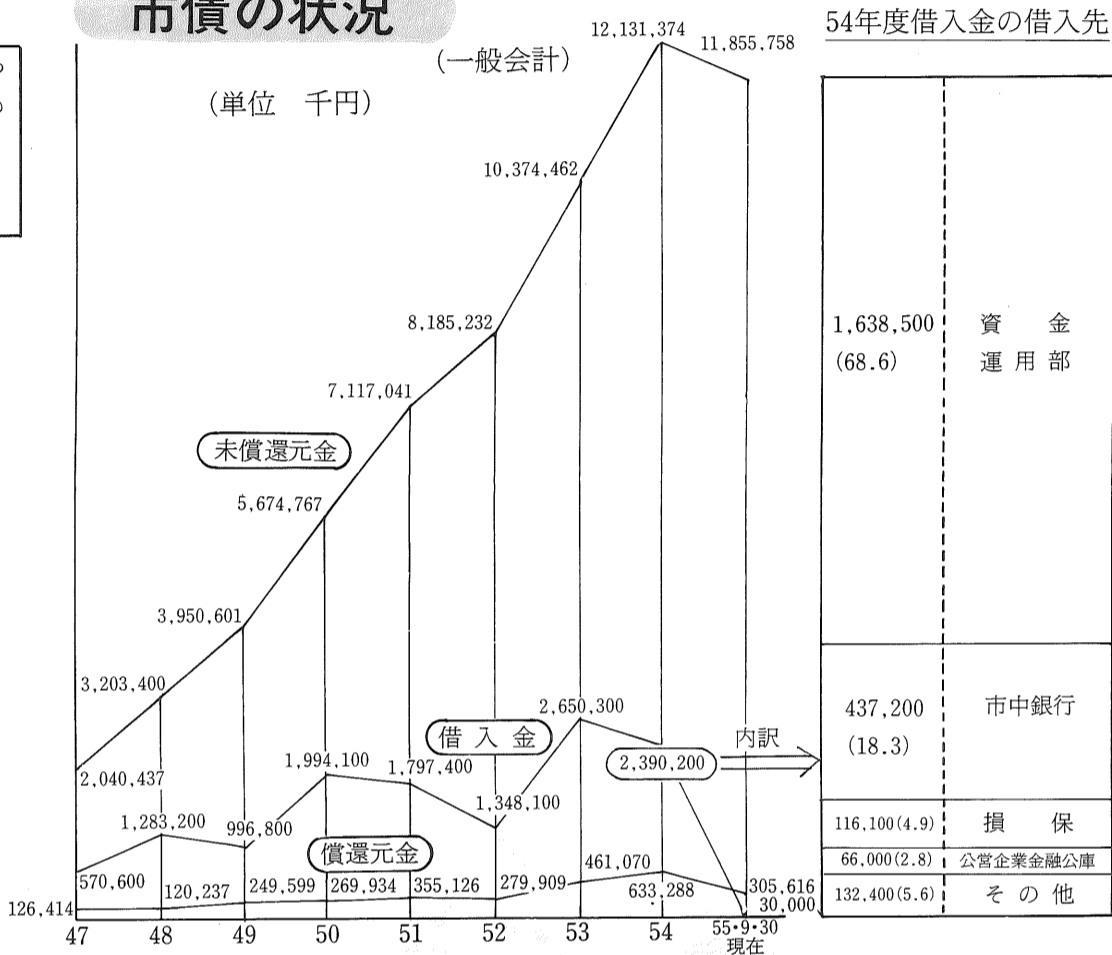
市債の状況

(一般会計)

(単位 千円)

12,131,374
11,855,758
10,374,462
8,185,232
7,117,041
未償還元金
5,674,767
3,950,601
3,203,400
2,040,437
2,650,300
借入金
1,994,100
1,797,400
1,348,100
2,390,200
内訳
1,283,200
996,800
償還元金
570,600
120,237
249,599
269,934
355,126
279,909
461,070
633,288
305,616
30,000
126,414

47 48 49 50 51 52 53 54 55・9・30 現在

54年度借入金の借入先

| | |
|---|---|
| 1,638,500 (68.6) | 資金運用部 |
| 437,200 (18.3) | 市中銀行 |
| 116,100(4.9) | 損保 |
| 66,000(2.8) | 公営企業金融公庫 |
| 132,400(5.6) | その他 |